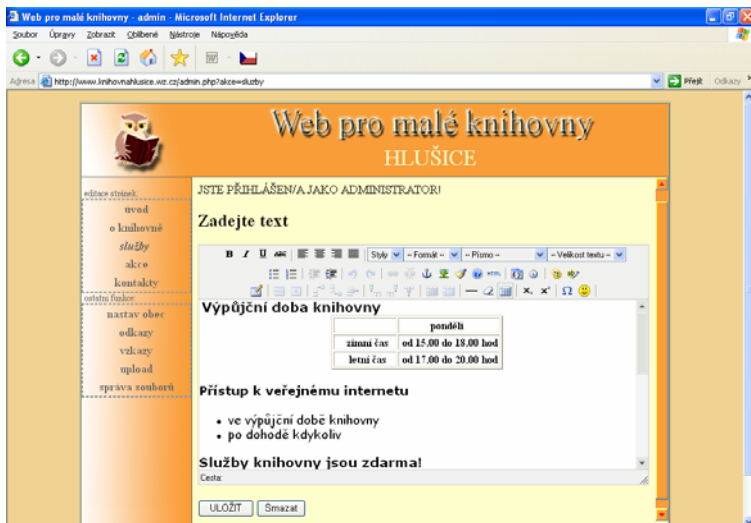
Web pro malé knihovny - admin - Microsoft Internet Explorer

Soubor Úpravy Zobrazit Oblíbené Nástroje Nápověda

Adresa http://www.knihovnahlusice.wz.cz/admin.php?akce=sluzby

Přejít Odkazy

Web pro malé knihovny

HLUŠICE

editace stránek:

úvod

o knihovně

služby

akce

kontakty

ostatní funkce:

nastav obec

odkazy

vzkazy

upload

správa souborů

JSTE PŘIHLÁŠEN/A JAKO ADMINISTRATOR!

Zadejte text

B I U ABC Styly – Formát – – Písmo – – Velikost textu –

Výpůjční doba knihovny

| | pondělí |
|---|---|
| zimní čas | od 15,00 do 18,00 hod |
| letní čas | od 17,00 do 20,00 hod |

Přístup k veřejnému internetu

- ve výpůjční době knihovny
- po dohodě kdykoliv

Služby knihovny jsou zdarma!

Cesta:

ULOŽIT Smazat